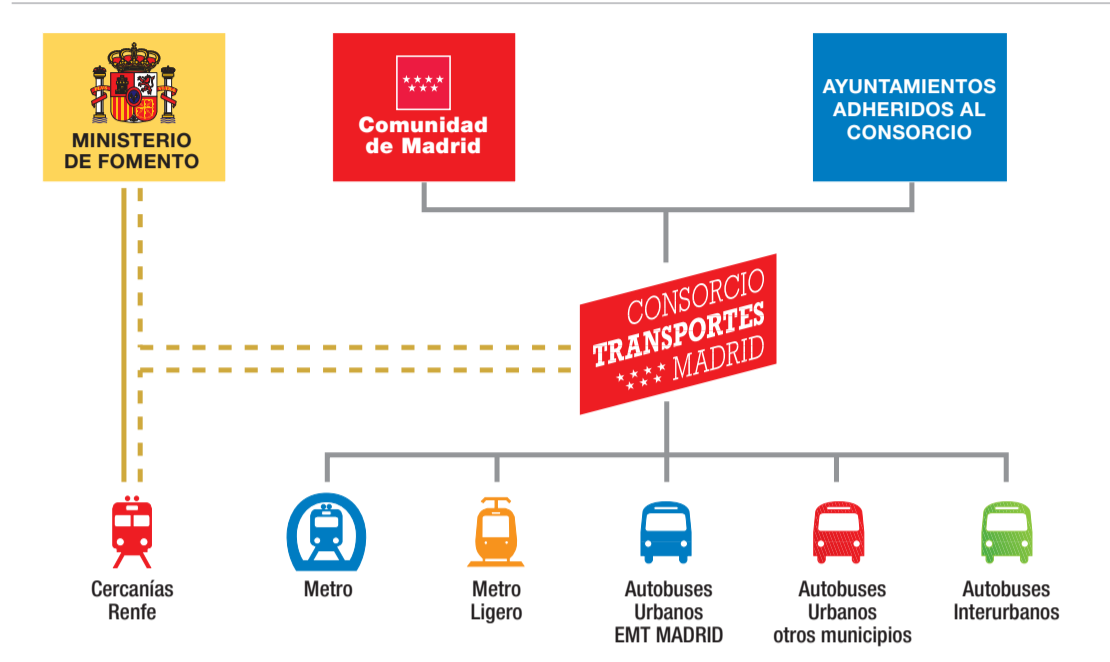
MINISTERIO DE FOMENTO

Comunidad de Madrid

AYUNTAMIENTOS ADHERIDOS AL CONSORCIO

CONSORCIO TRANSPORTES MADRID

Cercanías Renfe

Metro

Metro Ligero

Autobuses Urbanos EMT MADRID

Autobuses Urbanos otros municipios

Autobuses Interurbanos